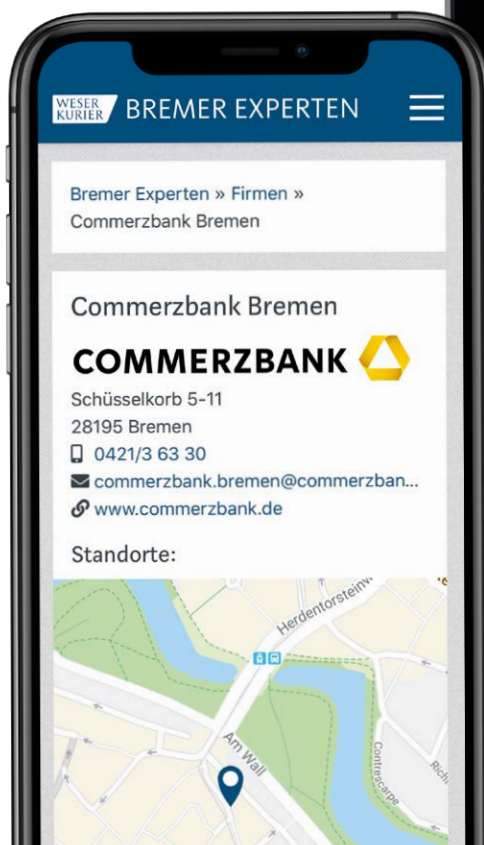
WESER KURIER BREMER EXPERTEN

Bremer Experten » Firmen » Commerzbank Bremen

Commerzbank Bremen

COMMERZBANK

Schüsselkorb 5-11
28195 Bremen
0421/3 63 30
commerzbank.bremen@commerzban...
www.commerzbank.de

Standorte:

Herdentorsteinw

Am Wall

Contrescarpe

Rich